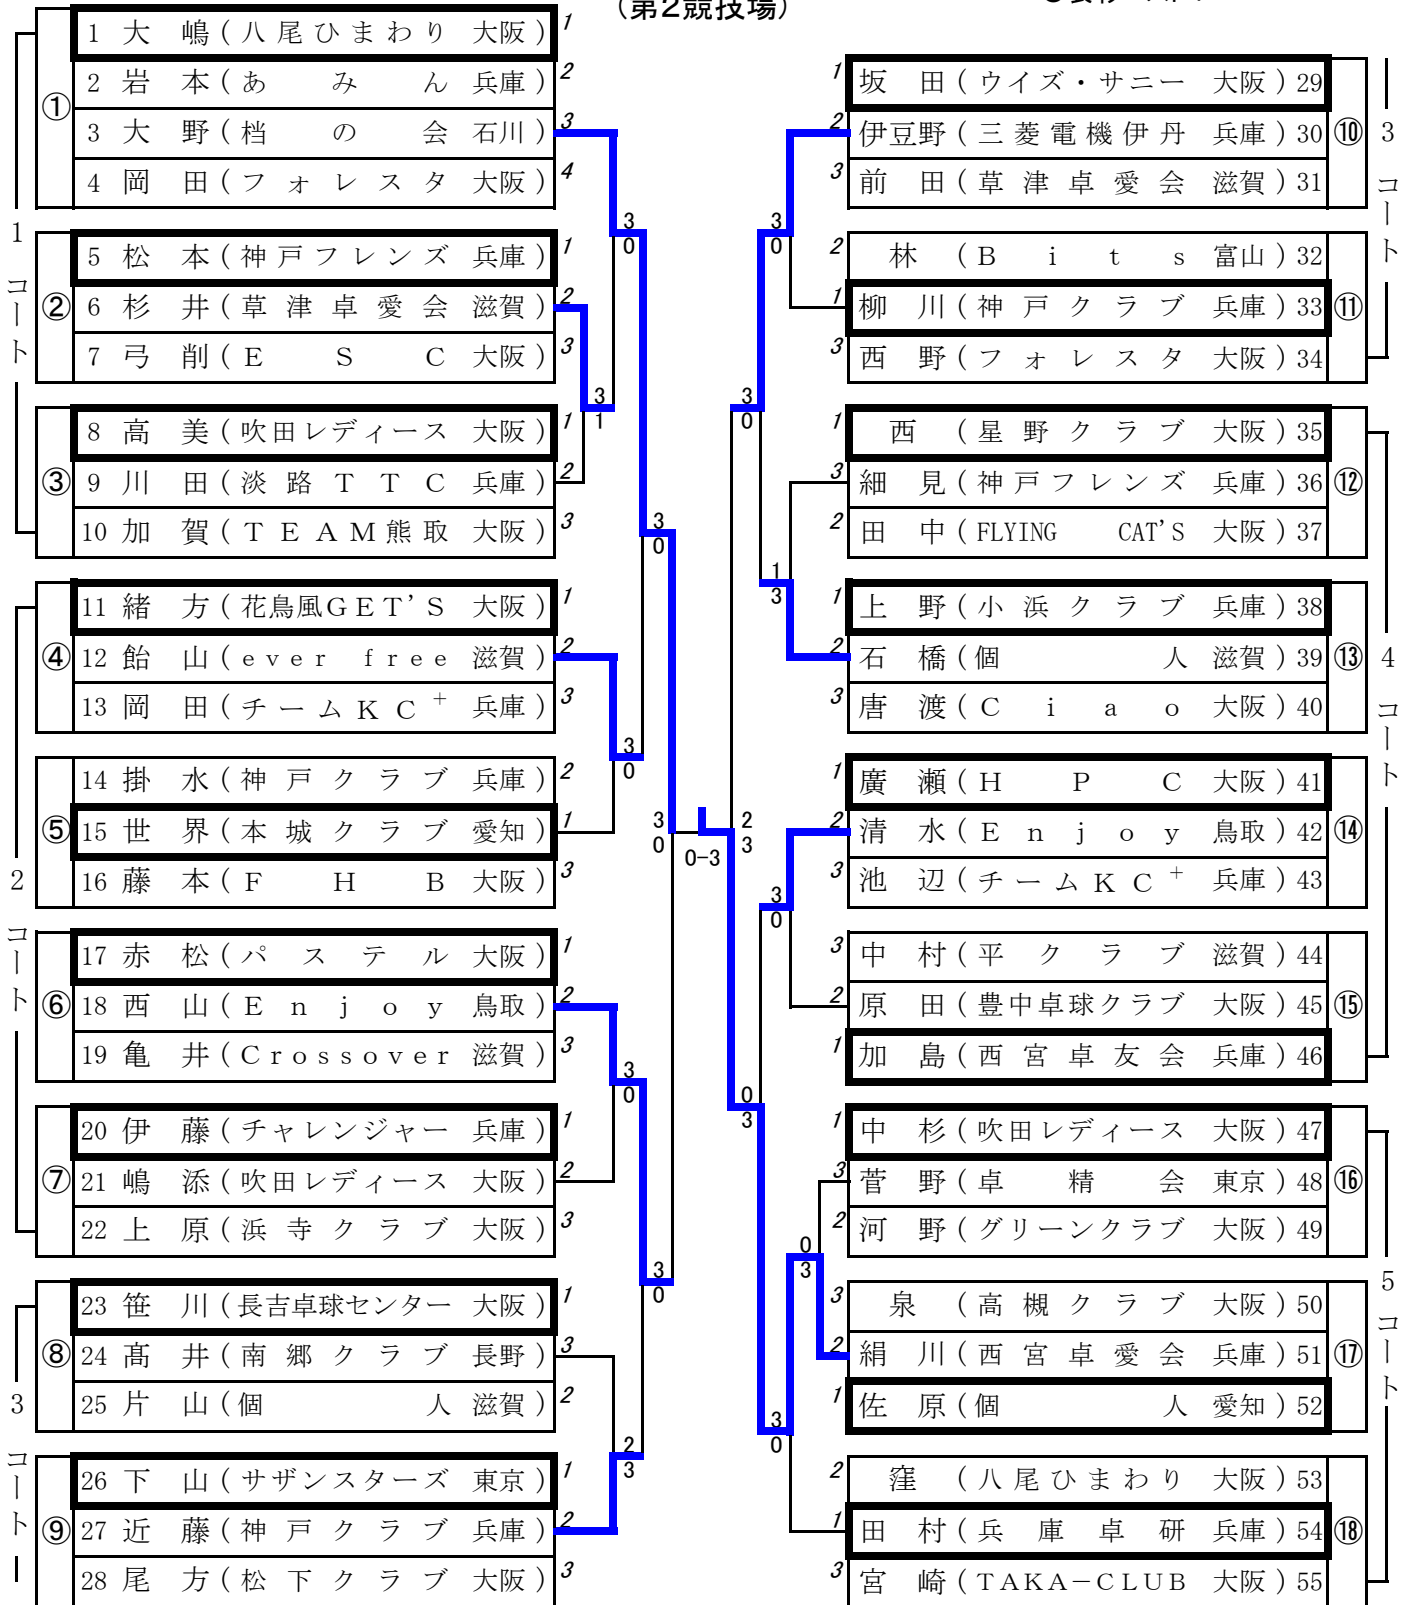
（第2競技場）

1 大 嶋（八尾ひまわり 大阪） 1
2 岩 本（あ み ん 兵庫） 2
3 大 野（椙 の 会 石川） 3
4 岡 田（フォレスタ 大阪） 4
①

5 松 本（神戸フレンズ 兵庫） 1
6 杉 井（草津卓愛会 滋賀） 2
7 弓 削（E S C 大阪） 3
②

8 高 美（吹田レディース 大阪） 1
9 川 田（淡路TTC 兵庫） 2
10 加 賀（TEAM熊取 大阪） 3
③

1 コート

11 緒 方（花鳥風GET'S 大阪） 1
12 飴 山（ever free 滋賀） 2
13 岡 田（チームKC⁺ 兵庫） 3
④

14 掛 水（神戸クラブ 兵庫） 2
15 世 界（本城クラブ 愛知） 1
16 藤 本（F H B 大阪） 3
⑤

17 赤 松（パステル 大阪） 1
18 西 山（Enjoy 鳥取） 2
19 亀 井（Crossover 滋賀） 3
⑥

20 伊 藤（チャレンジャー 兵庫） 1
21 嶋 添（吹田レディース 大阪） 2
22 上 原（浜寺クラブ 大阪） 3
⑦

2 コート

23 笹 川（長吉卓球センター 大阪） 1
24 髙 井（南郷クラブ 長野） 3
25 片 山（個 人 滋賀） 2
⑧

26 下 山（サザンスターズ 東京） 1
27 近 藤（神戸クラブ 兵庫） 2
28 尾 方（松下クラブ 大阪） 3
⑨

3 コート

3 0
3 1
3 0
3 0
3 0
3 0
3 0
2 3
3 0
0-3
2 3

1 坂 田（ウイズ・サニー 大阪）29
2 伊豆野（三菱電機伊丹 兵庫）30
3 前 田（草津卓愛会 滋賀）31
⑩

2 林（B i t s 富山）32
1 柳 川（神戸クラブ 兵庫）33
3 西 野（フォレスタ 大阪）34
⑪

3 コート

1 西（星野クラブ 大阪）35
3 細 見（神戸フレンズ 兵庫）36
2 田 中（FLYING CAT'S 大阪）37
⑫

1 上 野（小浜クラブ 兵庫）38
2 石 橋（個 人 滋賀）39
3 唐 渡（C i a o 大阪）40
⑬

4 コート

1 廣 瀬（H P C 大阪）41
2 清 水（E n j o y 鳥取）42
3 池 辺（チームKC⁺ 兵庫）43
⑭

3 中 村（平クラブ 滋賀）44
2 原 田（豊中卓球クラブ 大阪）45
1 加 島（西宮卓友会 兵庫）46
⑮

1 中 杉（吹田レディース 大阪）47
3 菅 野（卓 精 会 東京）48
2 河 野（グリーンクラブ 大阪）49
⑯

3 泉（高槻クラブ 大阪）50
2 絹 川（西宮卓愛会 兵庫）51
1 佐 原（個 人 愛知）52
⑰

2 窪（八尾ひまわり 大阪）53
1 田 村（兵庫卓研 兵庫）54
3 宮 崎（TAKA−CLUB 大阪）55
⑱

5 コート

3 0
3 0
1 3
3 0
3 0
0 3
0 3
3 0